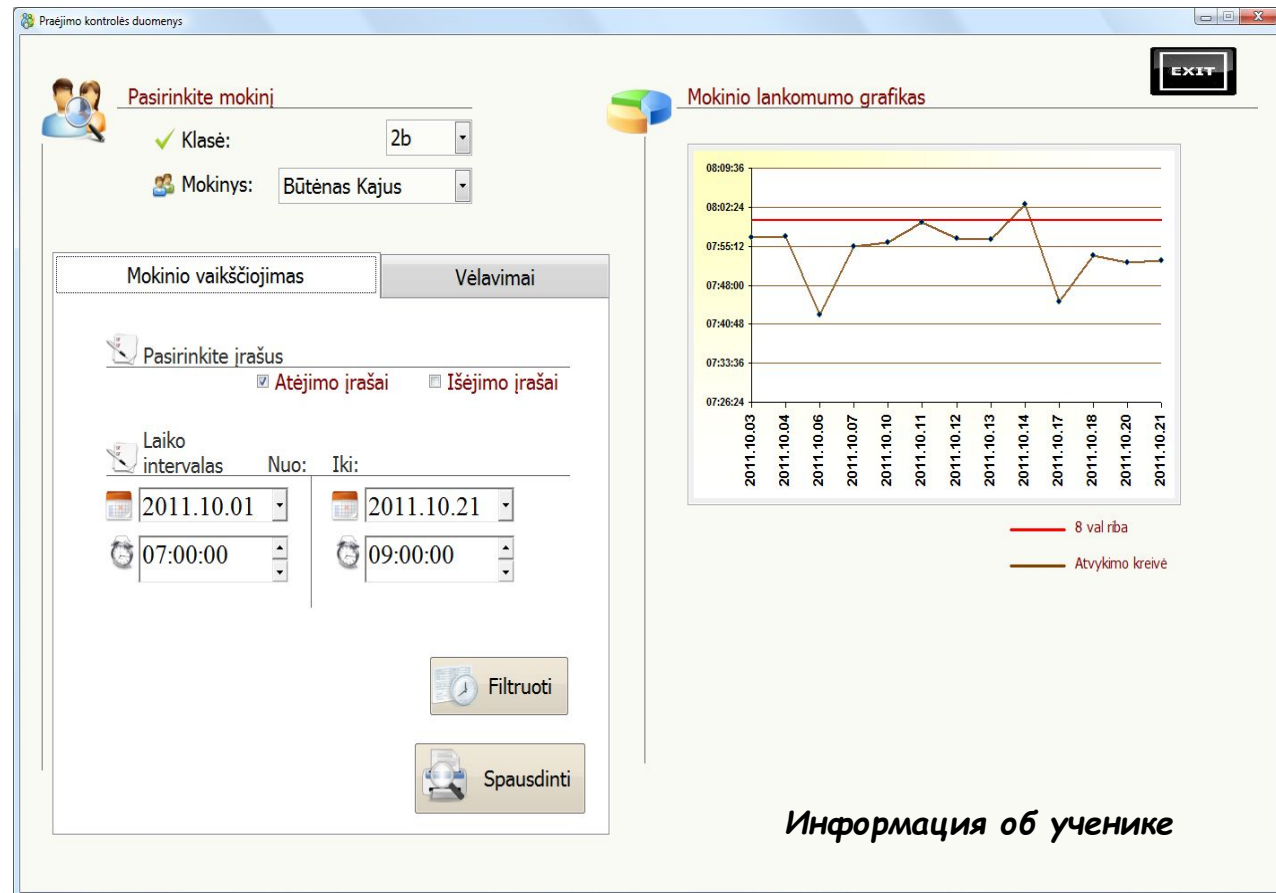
Praėjimo kontrolės duomenys

EXIT

Pasirinkite mokinį

Klasė: 2b

Mokinys: Būtėnas Kajus

Mokinio lankomumo grafikas

| Mokinio vaikščiojimas | Vėlavimai |
|---|---|

Pasirinkite įrašus

☑ Atėjimo įrašai ☐ Išėjimo įrašai

Laiko intervalas Nuo: Iki:

2011.10.01 2011.10.21

07:00:00 09:00:00

Filtruoti

Spausdinti

08:09:36
08:02:24
07:55:12
07:48:00
07:40:48
07:33:36
07:26:24

2011.10.03 2011.10.04 2011.10.06 2011.10.07 2011.10.10 2011.10.11 2011.10.12 2011.10.13 2011.10.14 2011.10.17 2011.10.18 2011.10.20 2011.10.21

8 val riba

Atvykimo kreivė

Информация об ученике